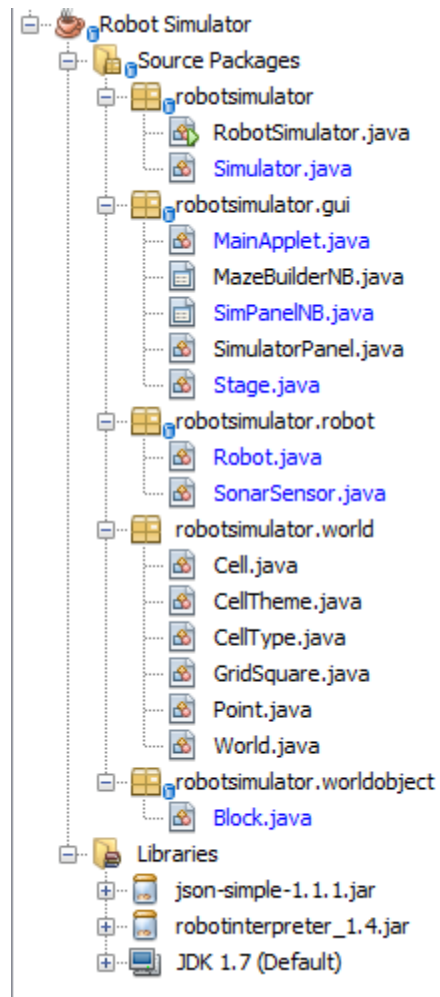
Robot Simulator
Source Packages
robotsimulator
RobotSimulator.java
Simulator.java
robotsimulator.gui
MainApplet.java
MazeBuilderNB.java
SimPanelNB.java
SimulatorPanel.java
Stage.java
robotsimulator.robot
Robot.java
SonarSensor.java
robotsimulator.world
Cell.java
CellTheme.java
CellType.java
GridSquare.java
Point.java
World.java
robotsimulator.worldobject
Block.java
Libraries
json-simple-1.1.1.jar
robotinterpreter_1.4.jar
JDK 1.7 (Default)